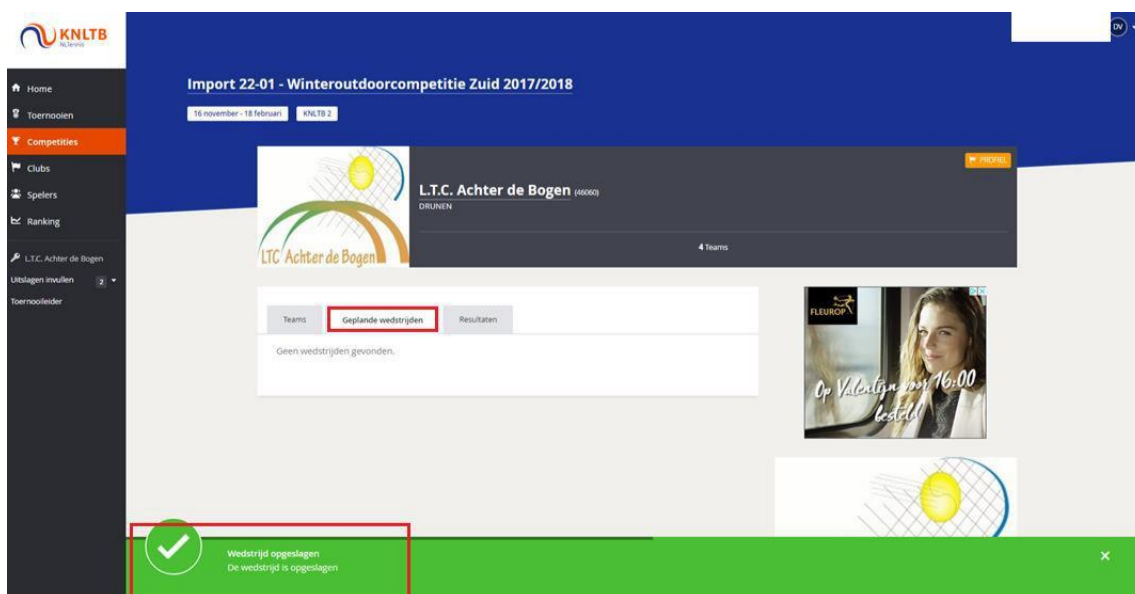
KNLTB
NLTennis

Home
Toernooien
Competities
Clubs
Spelers
Ranking

L.T.C. Achter de Bogen
Uitslagen invullen 2
Toernooileider

DV

Import 22-01 - Winteroutdoorcompetitie Zuid 2017/2018

16 november - 18 februari
KNLTB 2

LTC Achter de Bogen

PROFIEL

L.T.C. Achter de Bogen (46060)
DRUNEN

4 Teams

Teams
Geplande wedstrijden
Resultaten

Geen wedstrijden gevonden.

FLEUROP
Op Valentijn voor 16:00 besteld

Wedstrijd opgeslagen
De wedstrijd is opgeslagen

×